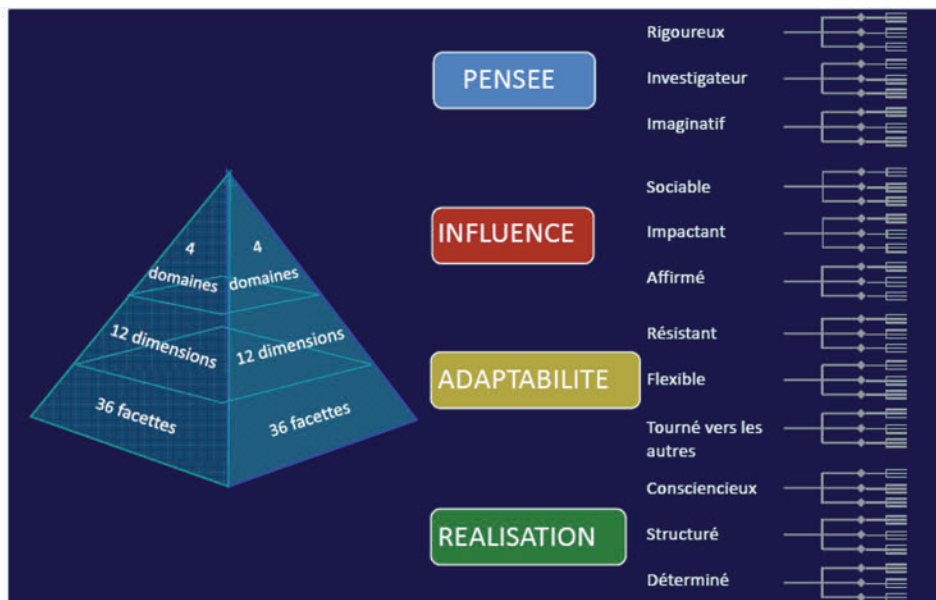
4 domaines

4 domaines

12 dimensions

12 dimensions

36 facettes

36 facettes

PENSEE

Rigoureux

Investigateur

Imaginatif

INFLUENCE

Sociable

Impactant

Affirmé

ADAPTABILITE

Résistant

Flexible

Tourné vers les autres

REALISATION

Consciencieux

Structuré

Déterminé